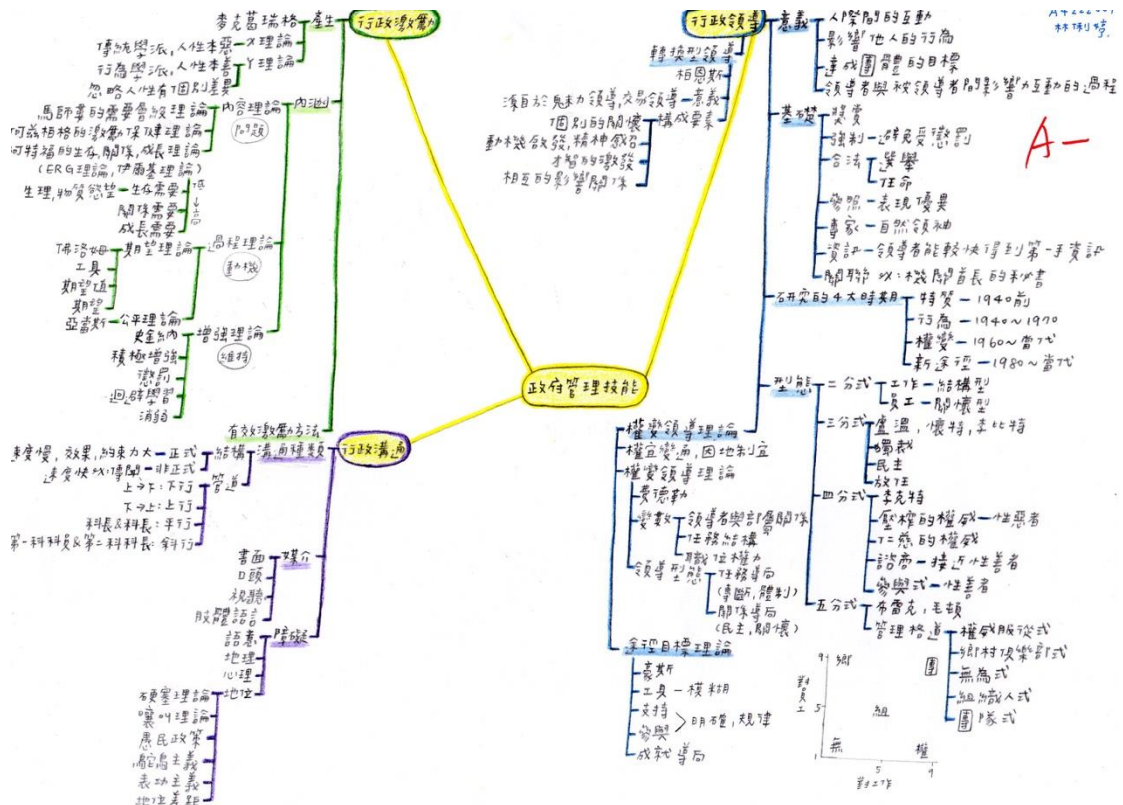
政府管理技能

行政激勵
麥克葛瑞格—產生
傳統學派,人性本惡—X理論
行為學派,人性本善—Y理論
忽略人性有個別差異
內涵
內容理論
(問題)
馬師婁的需要層級理論
何滋柏格的激勵保健理論
阿特福的生存,關係,成長理論
(ERG理論,修正需理論)
生理,物質慾望—生存需要
關係需要
成長需要
低
高
過程理論
(動機)
佛洛姆—期望理論
工具
期望值
期望
亞當斯—公平理論
增強理論
(維持)
史金納
積極增強
懲罰
迴避學習
消弱
有效激勵方法

行政溝通
溝通種類
結構
速度慢,效果,約束力大—正式
速度快以傳聞—非正式
管道
上至下:下行
下至上:上行
科長&科長:平行
第一科科員&第二科科長:斜行
媒介
書面
口頭
視聽
肢體語言
障礙
語意
地理
心理
地位
碩室理論
嘆叫理論
愚民政策
獨占主義
表功主義
地位差距

行政領導
意義
人際間的互動
影響他人的行為
達成團體的目標
領導者與被領導者間影響力互動的過程
轉換型領導
相恩斯
源自於魅力領導,交易領導—意義
個別的關懷
構成要素
動機啟發,精神鼓舞
才智的激發
相互的影響關係
基礎
獎賞
強制—避免受懲罰
合法
選舉
任命
參照—表現優異
專家—自然領袖
資訊—領導者能較快得到第一手資訊
關聯 ex:機關首長的秘書
研究的4大時期
特質—1940前
行為—1940~1970
權變—1960~當代
新途徑—1980~當代
型態
二分式
工作—結構型
員工—關懷型
三分式
李溫,懷特,李比特
獨裁
民主
放任
四分式
李克特
壓榨的權威—性惡者
仁慈的權威
諮商—接近性善者
參與式—性善者
五分式
布雷克,毛頓
管理格道
權威服從式
鄉村俱樂部式
無為式
組織人式
團隊式
權變領導理論
權宜變通,因地制宜
權變領導理論
費德勒
變數
領導者與部屬關係
任務結構
職位權力
領導型態
任務導向(專斷,體制)
關係導向(民主,關懷)
途徑目標理論
豪斯
工具—模糊
支持
參與
>明確,規律
成就導向
對人
9
5
1
5
9
對工作
鄉
團
組
無
權

A—
林俐婷